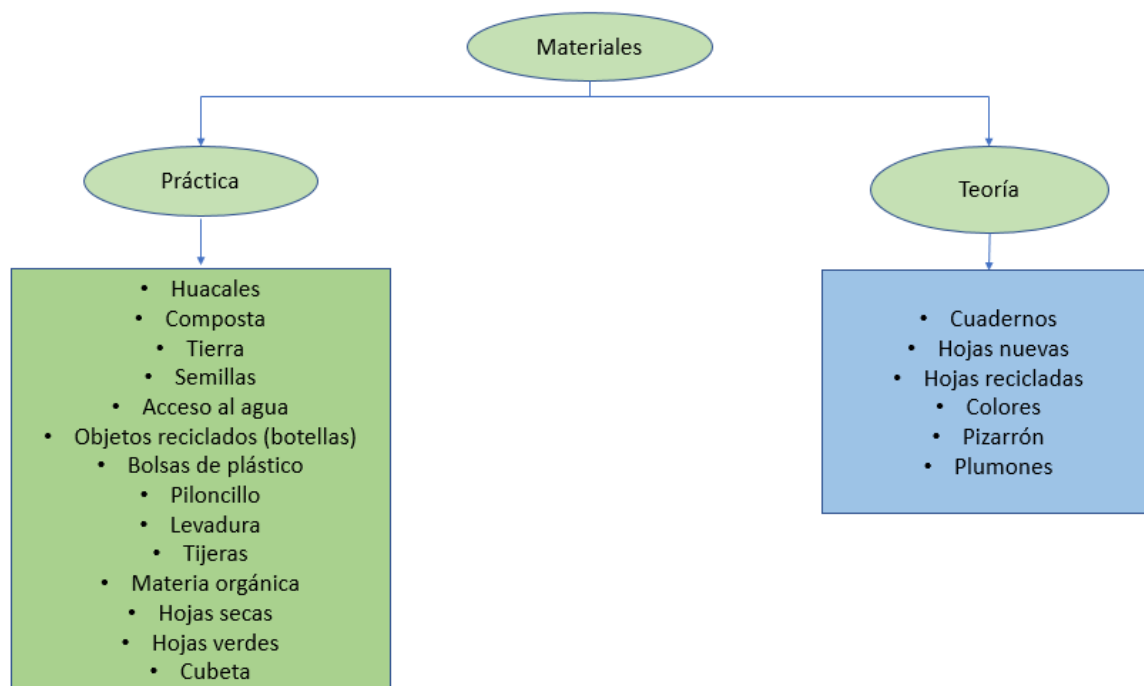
Materiales

Práctica

- Huacales
- Composta
- Tierra
- Semillas
- Acceso al agua
- Objetos reciclados (botellas)
- Bolsas de plástico
- Piloncillo
- Levadura
- Tijeras
- Materia orgánica
- Hojas secas
- Hojas verdes
- Cubeta

Teoría

- Cuadernos
- Hojas nuevas
- Hojas recicladas
- Colores
- Pizarrón
- Plumones